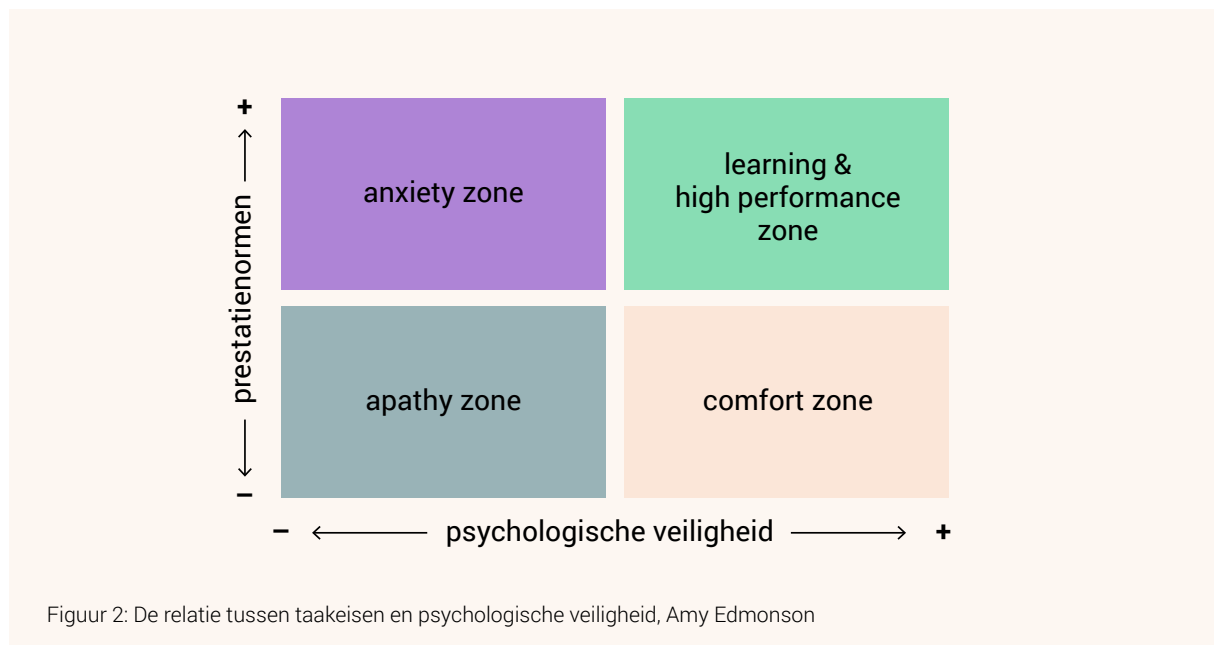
+
prestatienormen
–

anxiety zone

learning & high performance zone

apathy zone

comfort zone

– psychologische veiligheid +

Figuur 2: De relatie tussen taakeisen en psychologische veiligheid, Amy Edmonson